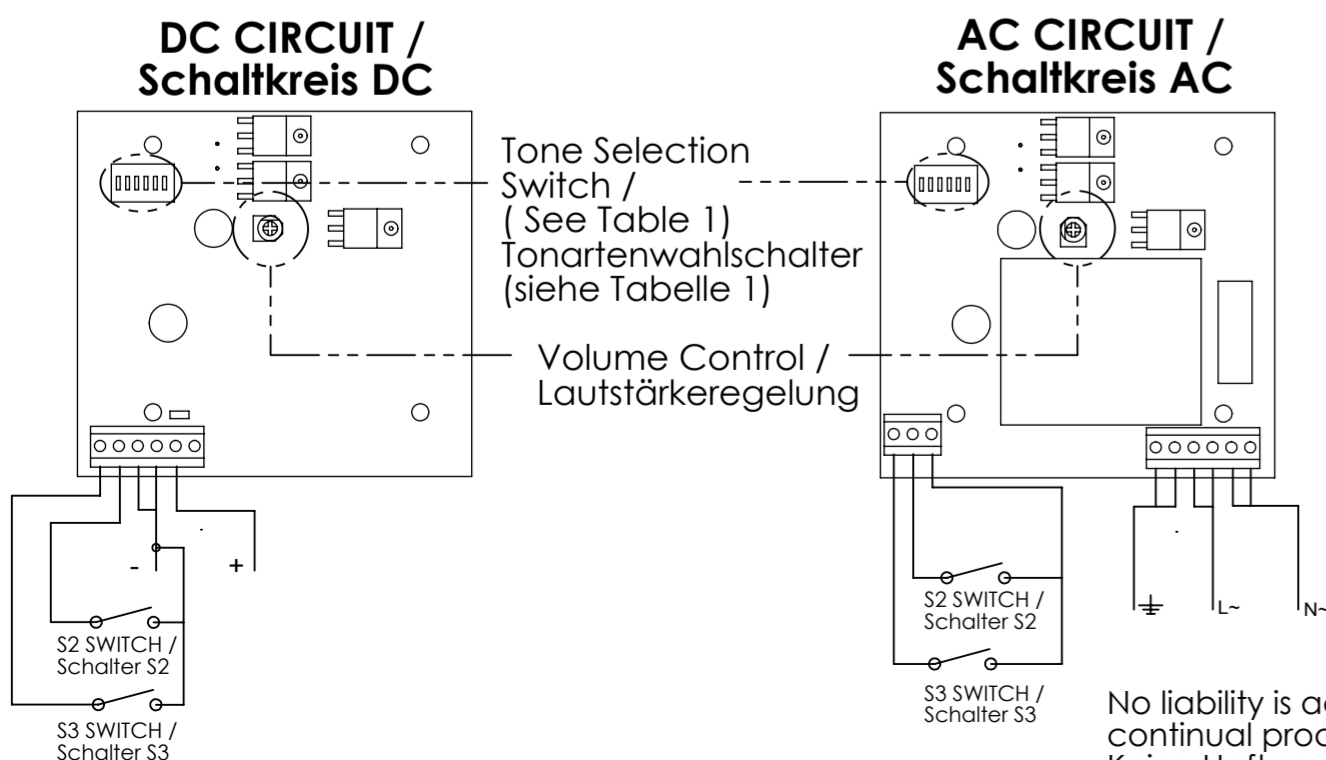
DC CIRCUIT /
Schaltkreis DC

AC CIRCUIT /
Schaltkreis AC

Tone Selection Switch /
( See Table 1)
Tonartenwahlschalter
(siehe Tabelle 1)

Volume Control /
Lautstärkeregelung

-

+

S2 SWITCH /
Schalter S2

S3 SWITCH /
Schalter S3

S2 SWITCH /
Schalter S2

S3 SWITCH /
Schalter S3

L~

N~

No liability is a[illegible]
continual prod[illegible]
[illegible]